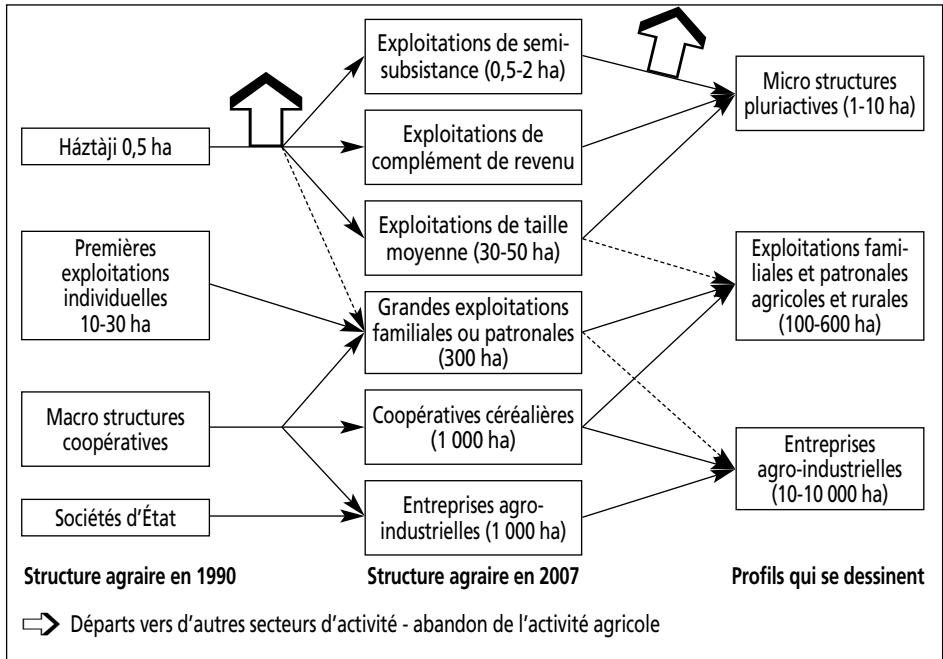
Háztàji 0,5 ha

Premières exploitations individuelles 10-30 ha

Macro structures coopératives

Sociétés d'État

Structure agraire en 1990

Exploitations de semi-subsistance (0,5-2 ha)

Exploitations de complément de revenu

Exploitations de taille moyenne (30-50 ha)

Grandes exploitations familiales ou patronales (300 ha)

Coopératives céréalières (1 000 ha)

Entreprises agro-industrielles (1 000 ha)

Structure agraire en 2007

Micro structures pluriactives (1-10 ha)

Exploitations familiales et patronales agricoles et rurales (100-600 ha)

Entreprises agro-industrielles (10-10 000 ha)

Profils qui se dessinent

Départs vers d'autres secteurs d'activité - abandon de l'activité agricole